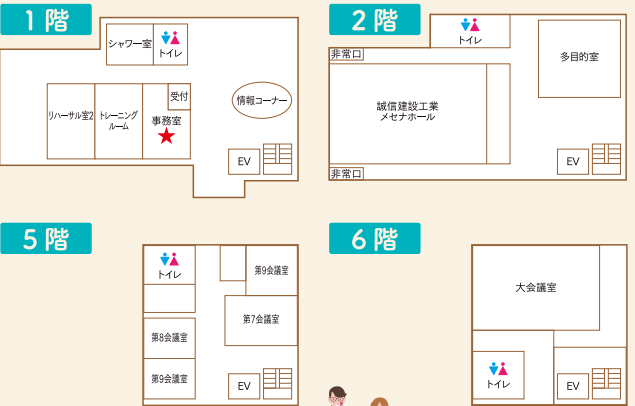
1階

シャワー室
トイレ
受付
情報コーナー
リハーサル室2
トレーニングルーム
事務室
EV

2階

トイレ
非常口
多目的室
誠信建設工業
メセナホール
非常口
EV

5階

トイレ
第9会議室
第7会議室
第8会議室
第9会議室
EV

6階

大会議室
トイレ
EV